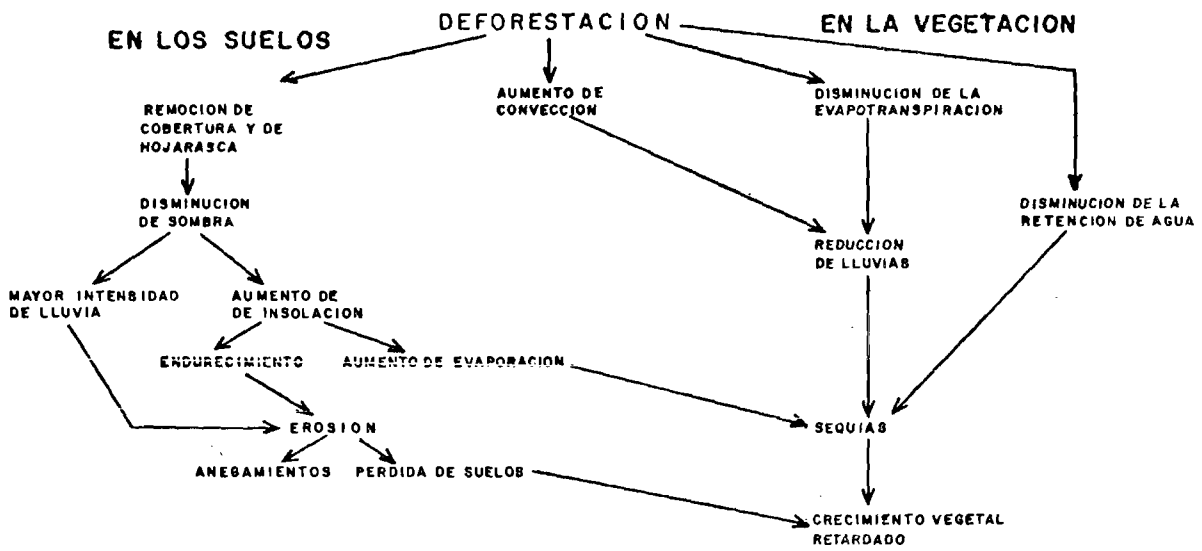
DEFORESTACION

EN LOS SUELOS

EN LA VEGETACION

REMOCION DE COBERTURA Y DE HOJARASCA

AUMENTO DE CONVECCION

DISMINUCION DE LA EVAPOTRANSPIRACION

DISMINUCION DE SOMBRA

DISMINUCION DE LA RETENCION DE AGUA

REDUCCION DE LLUVIAS

MAYOR INTENSIDAD DE LLUVIA

AUMENTO DE DE INSOLACION

ENDURECIMIENTO

AUMENTO DE EVAPORACION

EROSION

SEQUIAS

ANEGAMIENTOS

PERDIDA DE SUELOS

CRECIMIENTO VEGETAL RETARDADO